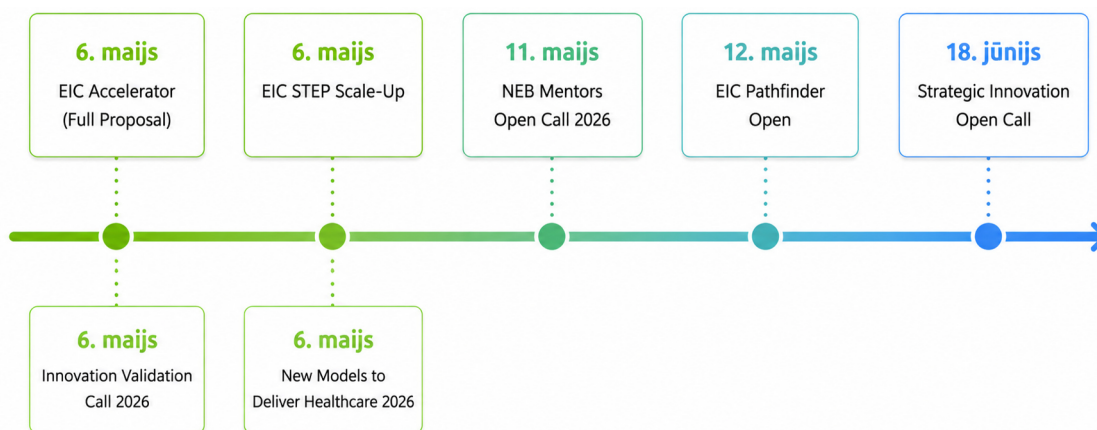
6. maijs
EIC Accelerator (Full Proposal)

6. maijs
EIC STEP Scale-Up

11. maijs
NEB Mentors Open Call 2026

12. maijs
EIC Pathfinder Open

18. jūnijs
Strategic Innovation Open Call

6. maijs
Innovation Validation Call 2026

6. maijs
New Models to Deliver Healthcare 2026